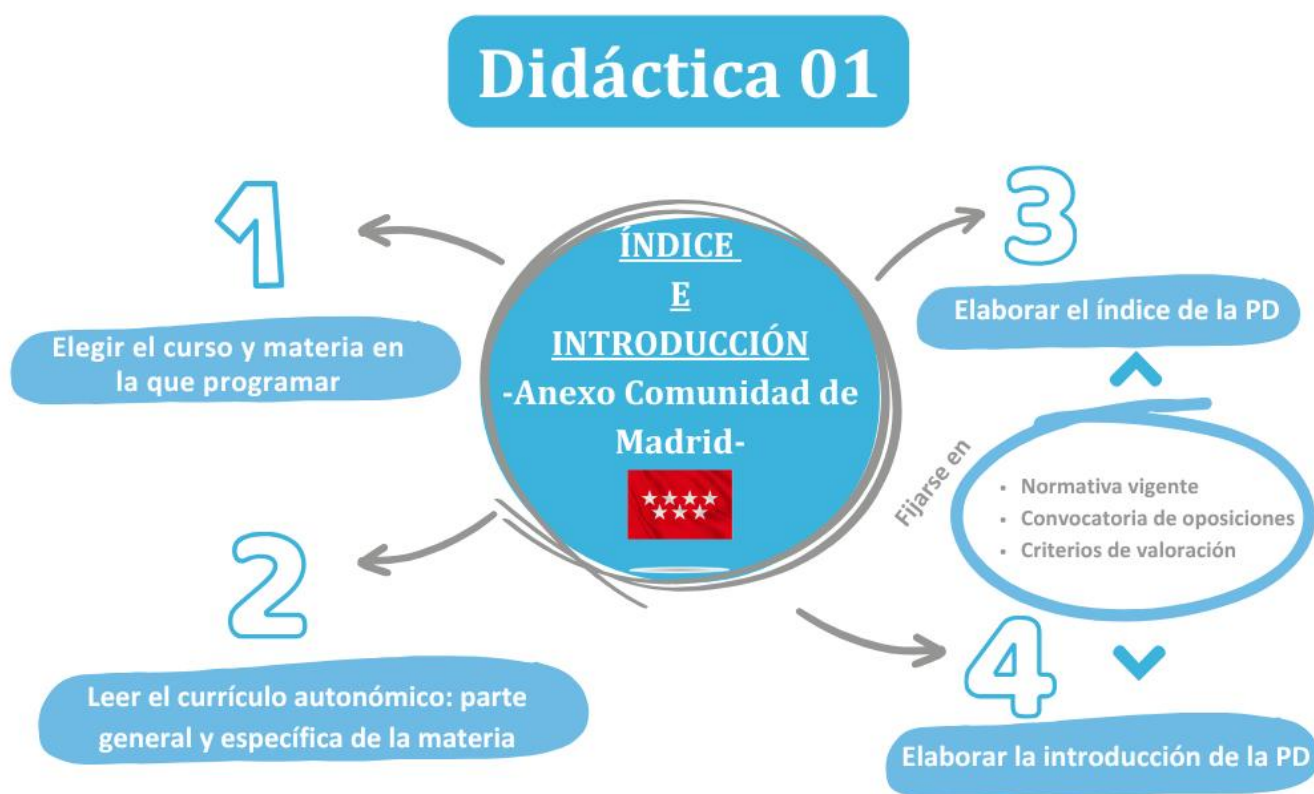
Didáctica 01

ÍNDICE
E
INTRODUCCIÓN
-Anexo Comunidad de Madrid-

1
Elegir el curso y materia en la que programar

2
Leer el currículo autonómico: parte general y específica de la materia

3
Elaborar el índice de la PD

Fijarse en
• Normativa vigente
• Convocatoria de oposiciones
• Criterios de valoración

4
Elaborar la introducción de la PD